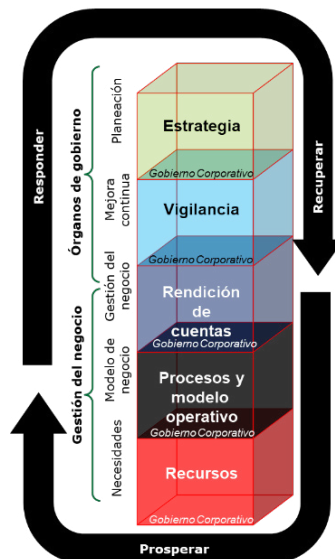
Responder

Recuperar

Prosperar

Órganos de gobierno

Gestión del negocio

Planeación

Mejora continua

Gestión del negocio

Modelo de negocio

Necesidades

Estrategia

Gobierno Corporativo

Vigilancia

Gobierno Corporativo

Rendición de cuentas

Gobierno Corporativo

Procesos y modelo operativo

Gobierno Corporativo

Recursos

Gobierno Corporativo